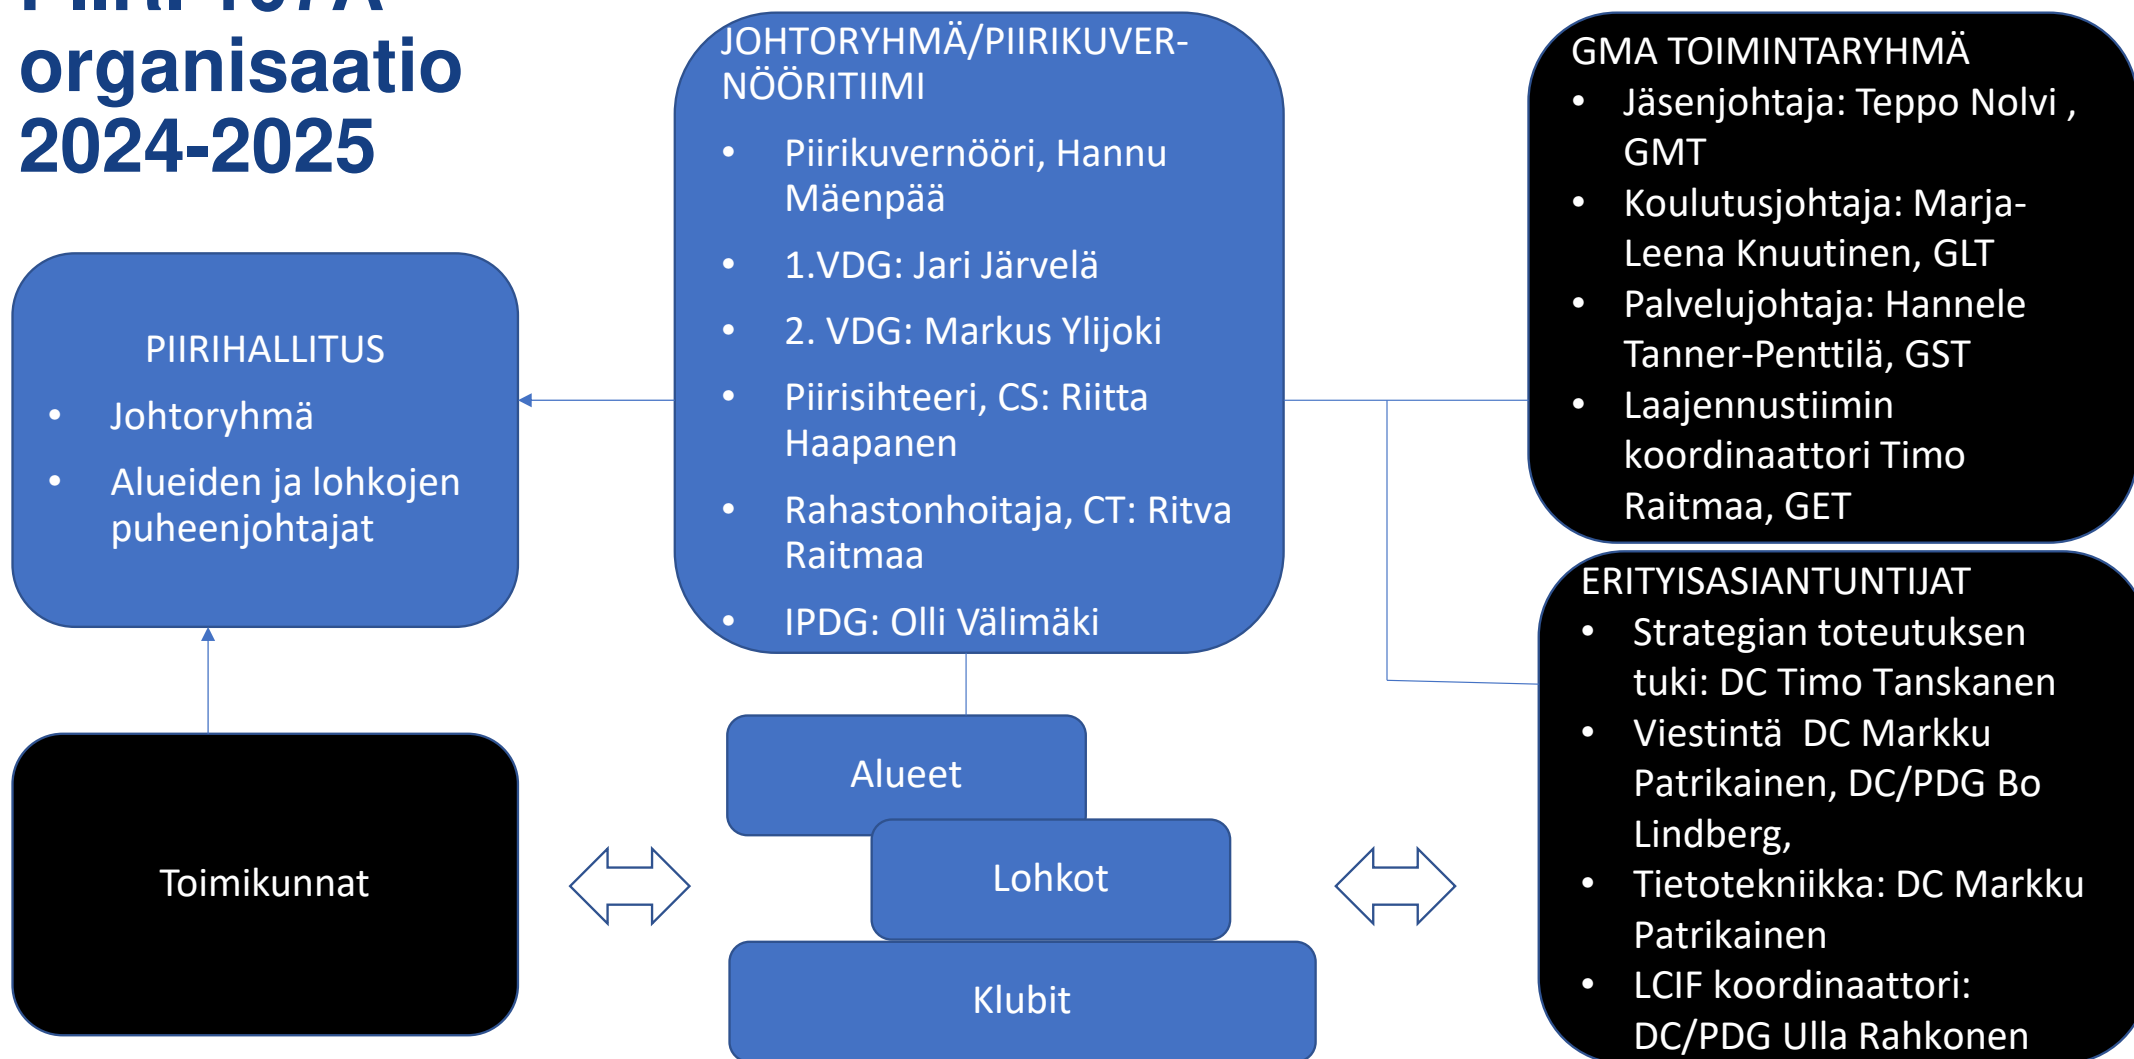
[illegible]
organisaatio
2024-2025

PIIRIHALLITUS
- Johtoryhmä
- Alueiden ja lohkojen puheenjohtajat

JOHTORYHMÄ/PIIRIKUVERNÖÖRITIIMI
- Piirikuvernööri, Hannu Mäenpää
- 1.VDG: Jari Järvelä
- 2. VDG: Markus Ylijoki
- Piirisihteeri, CS: Riitta Haapanen
- Rahastonhoitaja, CT: Ritva Raitmaa
- IPDG: Olli Välimäki

GMA TOIMINTARYHMÄ
- Jäsenjohtaja: Teppo Nolvi , GMT
- Koulutusjohtaja: Marja-Leena Knuutinen, GLT
- Palvelujohtaja: Hannele Tanner-Penttilä, GST
- Laajennustiimin koordinaattori Timo Raitmaa, GET

Toimikunnat

Alueet

Lohkot

Klubit

ERITYISASIANTUNTIJAT
- Strategian toteutuksen tuki: DC Timo Tanskanen
- Viestintä DC Markku Patrikainen, DC/PDG Bo Lindberg,
- Tietotekniikka: DC Markku Patrikainen
- LCIF koordinaattori: DC/PDG Ulla Rahkonen